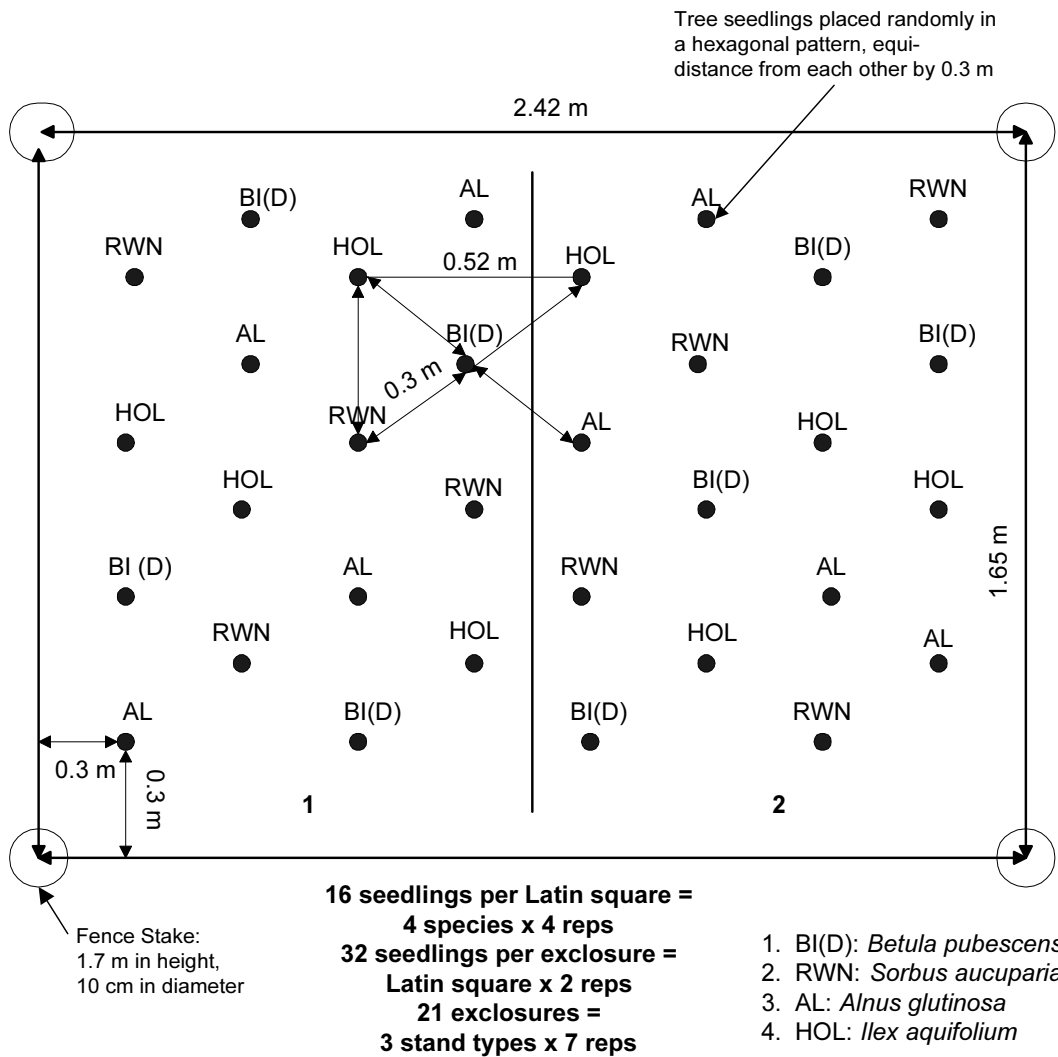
Tree seedlings placed randomly in a hexagonal pattern, equidistance from each other by 0.3 m

2.42 m

BI(D)
AL
AL
RWN
RWN
HOL
HOL
BI(D)
0.52 m
AL
BI(D)
RWN
BI(D)
0.3 m
HOL
RWN
AL
HOL
HOL
RWN
BI(D)
HOL
BI (D)
AL
RWN
AL
1.65 m
RWN
HOL
HOL
AL
AL
BI(D)
BI(D)
RWN
0.3 m
0.3 m
1
2

16 seedlings per Latin square = 4 species x 4 reps
32 seedlings per exclosure = Latin square x 2 reps
21 exclosures = 3 stand types x 7 reps

Fence Stake: 1.7 m in height, 10 cm in diameter

1. BI(D): Betula pubescens
2. RWN: Sorbus aucuparia
3. AL: Alnus glutinosa
4. HOL: Ilex aquifolium